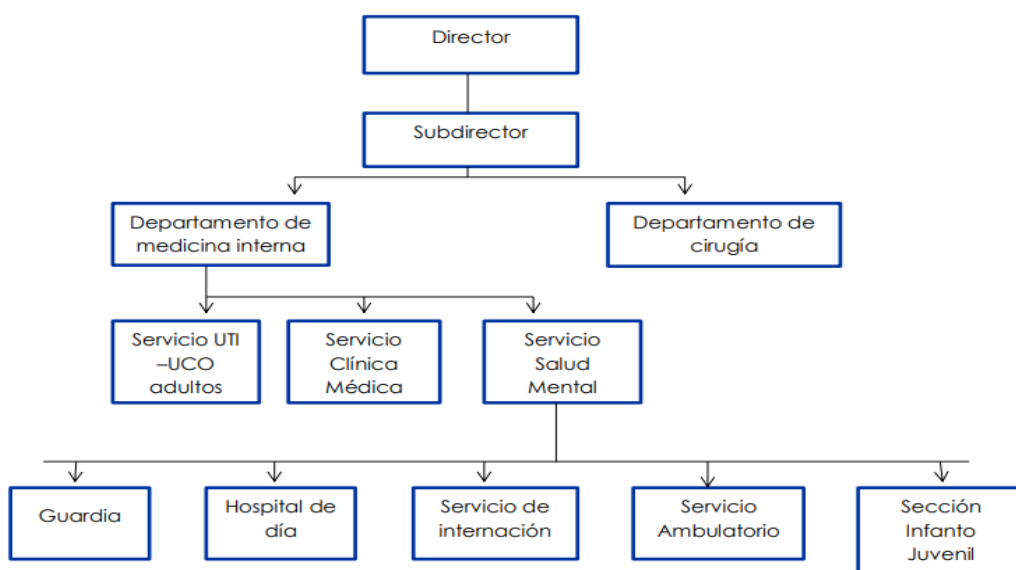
Director

Subdirector

Departamento de medicina interna

Departamento de cirugía

Servicio UTI –UCO adultos

Servicio Clínica Médica

Servicio Salud Mental

Guardia

Hospital de día

Servicio de internación

Servicio Ambulatorio

Sección Infanto Juvenil